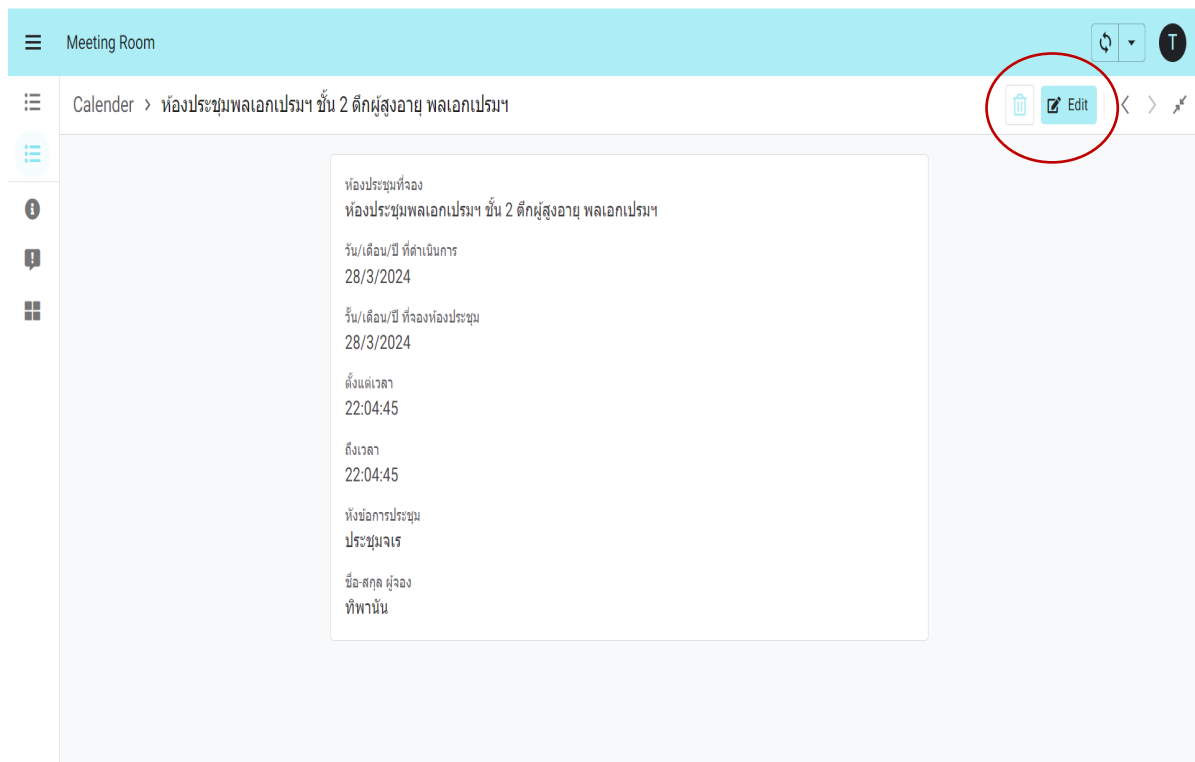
Meeting Room

T

Calender > ห้องประชุมพลเอกเปรมฯ ชั้น 2 ตึกผู้สูงอายุ พลเอกเปรมฯ

Edit

ห้องประชุมที่จอง
ห้องประชุมพลเอกเปรมฯ ชั้น 2 ตึกผู้สูงอายุ พลเอกเปรมฯ

วัน/เดือน/ปี ที่ดำเนินการ
28/3/2024

วัน/เดือน/ปี ที่จองห้องประชุม
28/3/2024

ตั้งแต่เวลา
22:04:45

ถึงเวลา
22:04:45

หัวข้อการประชุม
ประชุมจเร

ชื่อ-สกุล ผู้จอง
ทิพานัน